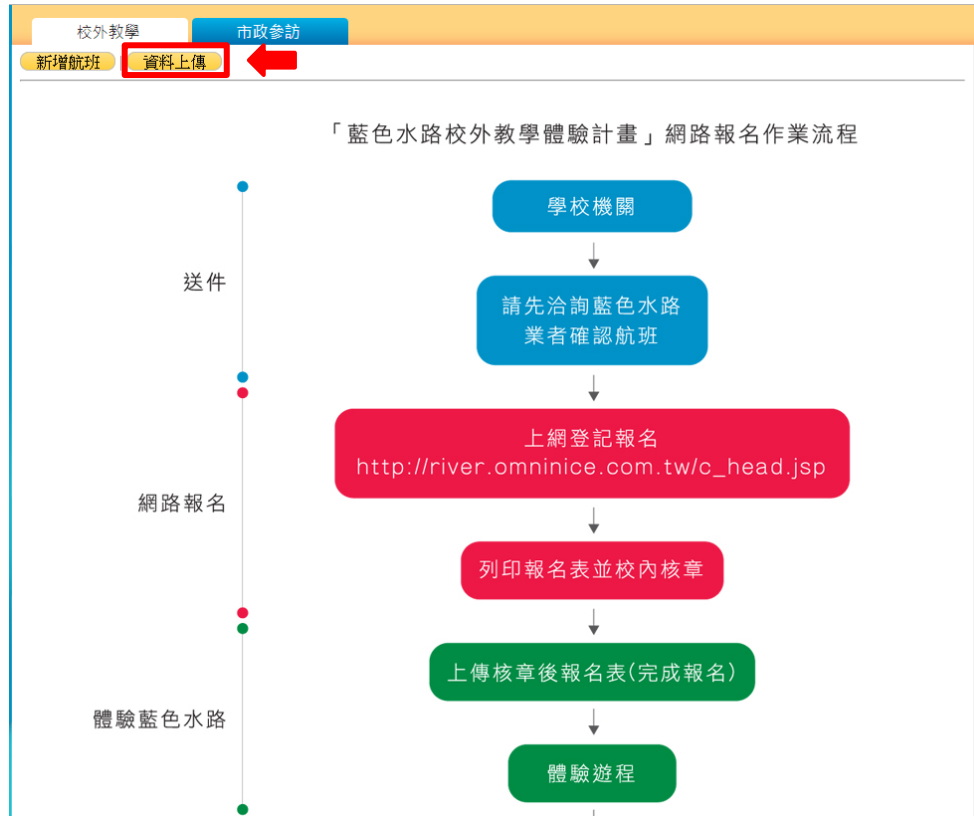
校外教學 市政參訪

新增航班 資料上傳

「藍色水路校外教學體驗計畫」網路報名作業流程

送件

學校機關

請先洽詢藍色水路業者確認航班

網路報名

上網登記報名
http://river.omninice.com.tw/c_head.jsp

列印報名表並校內核章

體驗藍色水路

上傳核章後報名表(完成報名)

體驗遊程